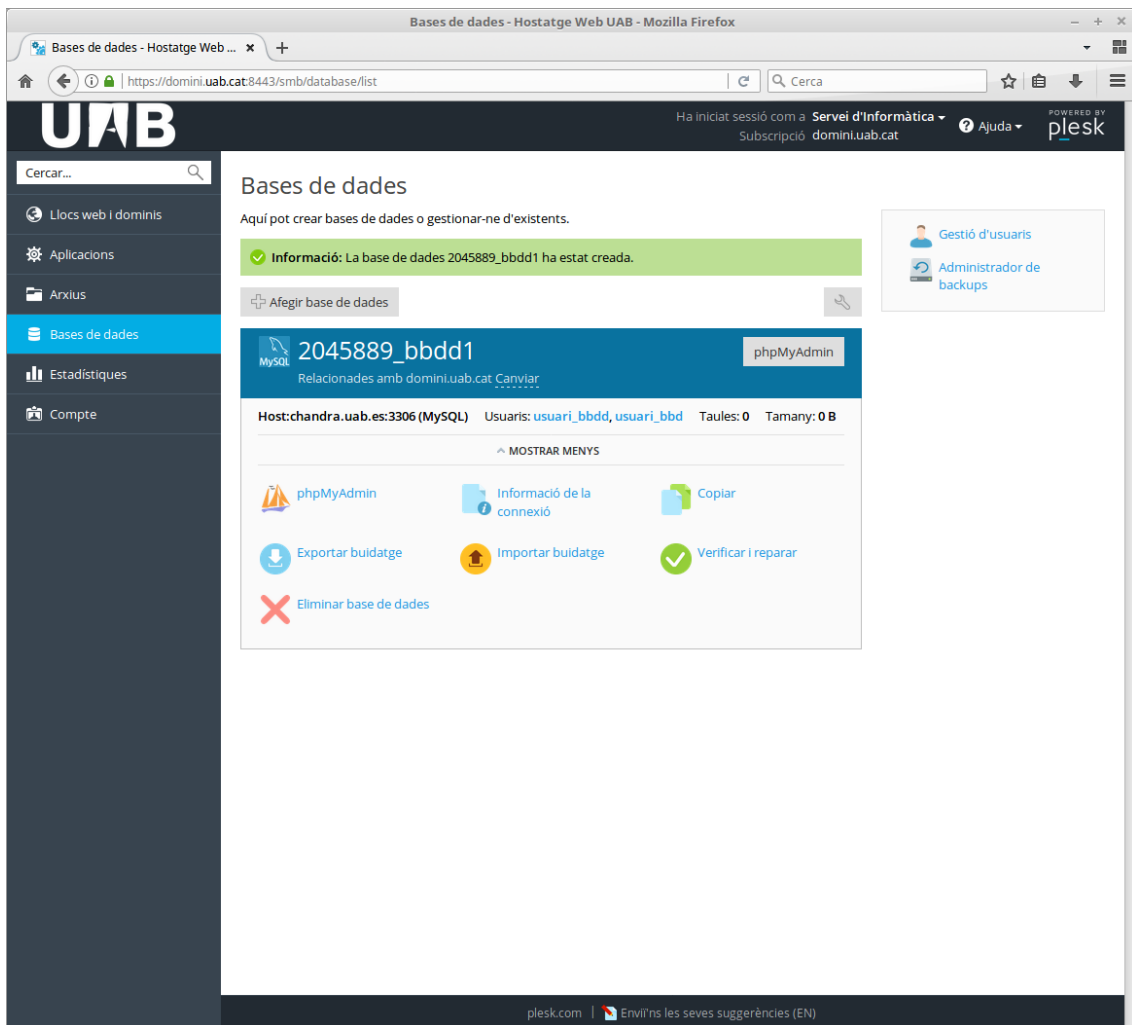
Bases de dades - Hostatge Web UAB - Mozilla Firefox

Bases de dades - Hostatge Web ... ×

https://domini.uab.cat:8443/smb/database/list

Cerca

UAB

Ha iniciat sessió com a Servei d'Informàtica
Subscripció domini.uab.cat

Ajuda

POWERED BY plesk

Cercar...

Llocs web i dominis
Aplicacions
Arxius
Bases de dades
Estadístiques
Compte

Bases de dades

Aquí pot crear bases de dades o gestionar-ne d'existents.

Informació: La base de dades 2045889_bbdd1 ha estat creada.

Afegir base de dades

MySQL 2045889_bbdd1

Relacionades amb domini.uab.cat Canviar

phpMyAdmin

Host:chandra.uab.es:3306 (MySQL) Usuaris: usuari_bbdd, usuari_bbd Taules: 0 Tamany: 0 B

MOSTRAR MENYS

phpMyAdmin
Informació de la connexió
Copiar
Exportar buidatge
Importar buidatge
Verificar i reparar
Eliminar base de dades

Gestió d'usuaris
Administrador de backups

plesk.com | Envií'ns les seves suggerències (EN)